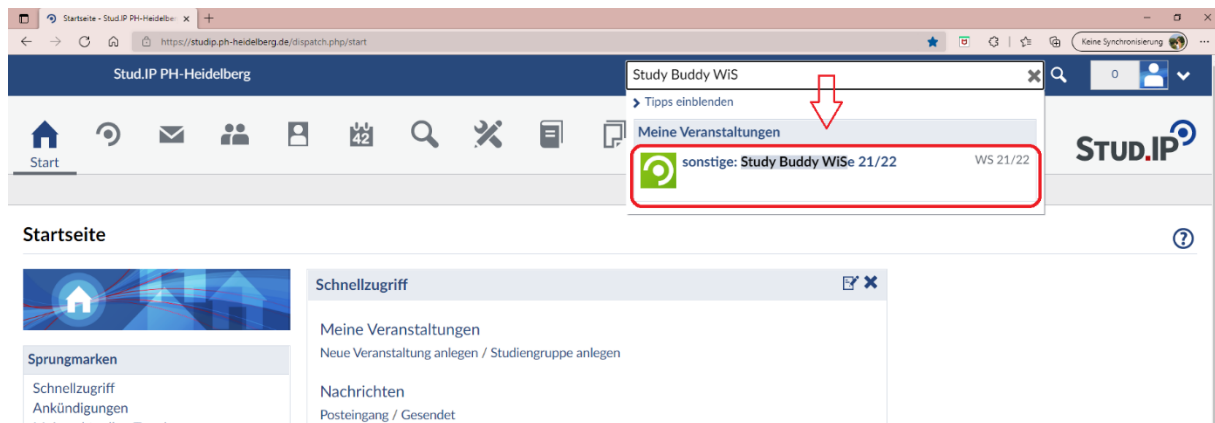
Startseite - Stud.IP PH-Heidelbe ×
https://studip.ph-heidelberg.de/dispatch.php/start
Keine Synchronisierung

Stud.IP PH-Heidelberg
Study Buddy WiS
0
Tipps einblenden
Meine Veranstaltungen
sonstige: Study Buddy WiSe 21/22
WS 21/22

Start
42
STUD.IP

Startseite

Schnellzugriff
Meine Veranstaltungen
Neue Veranstaltung anlegen / Studiengruppe anlegen
Nachrichten
Posteingang / Gesendet

Sprungmarken
Schnellzugriff
Ankündigungen